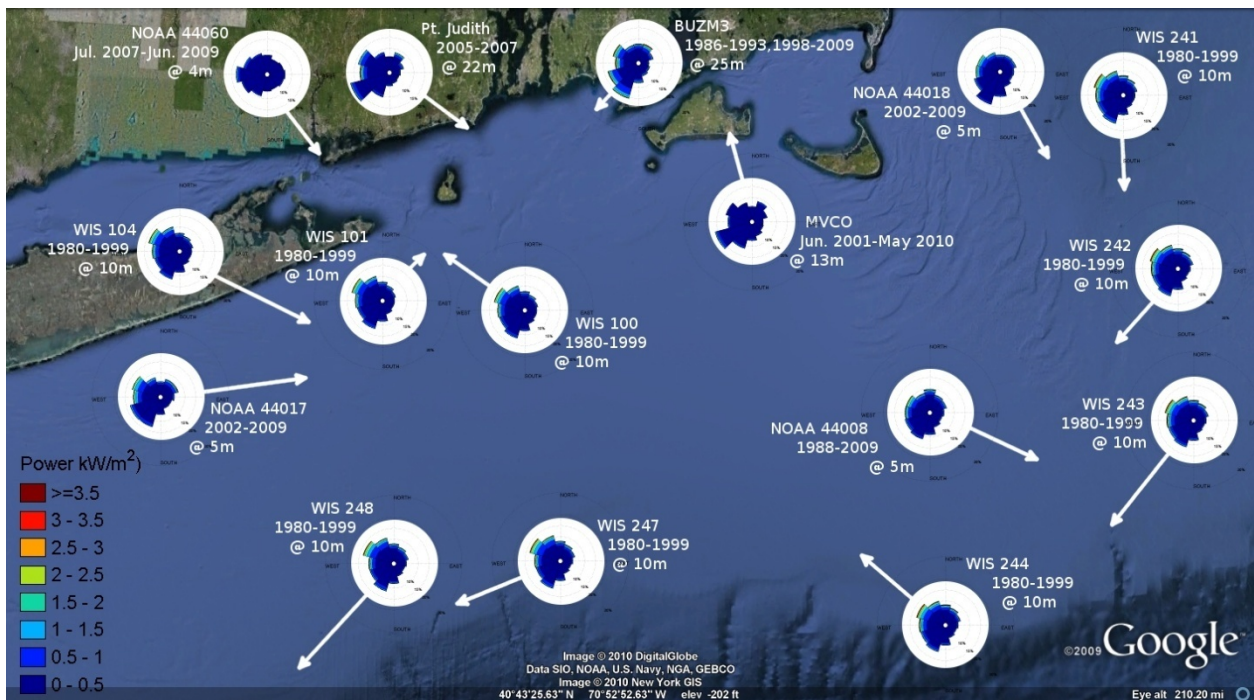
NOAA 44060
Jul. 2007-Jun. 2009
@ 4m

Pt. Judith
2005-2007
@ 22m

BUZM3
1986-1993,1998-2009
@ 25m

NOAA 44018
2002-2009
@ 5m

WIS 241
1980-1999
@ 10m

WIS 104
1980-1999
@ 10m

WIS 101
1980-1999
@ 10m

MVCO
Jun. 2001-May 2010
@ 13m

WIS 242
1980-1999
@ 10m

WIS 100
1980-1999
@ 10m

NOAA 44017
2002-2009
@ 5m

NOAA 44008
1988-2009
@ 5m

WIS 243
1980-1999
@ 10m

Power kW/m$^2$)
>=3.5
3 - 3.5
2.5 - 3
2 - 2.5
1.5 - 2
1 - 1.5
0.5 - 1
0 - 0.5

WIS 248
1980-1999
@ 10m

WIS 247
1980-1999
@ 10m

WIS 244
1980-1999
@ 10m

Image © 2010 DigitalGlobe
Data SIO, NOAA, U.S. Navy, NGA, GEBCO
Image © 2010 New York GIS
40°43'25.63" N 70°52'52.63" W elev -202 ft

©2009 Google

Eye alt 210.20 mi